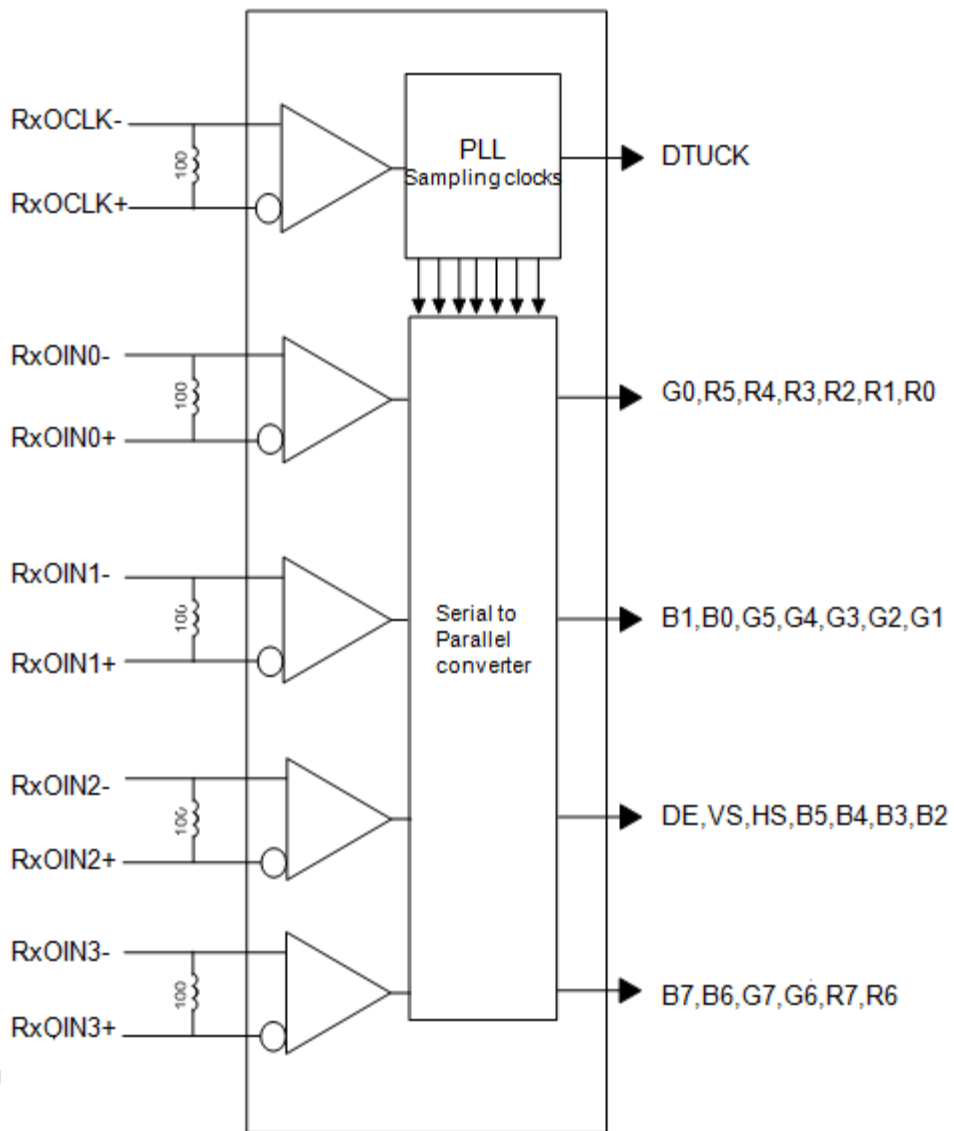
RxOCLK-

100

RxOCLK+

PLL
Sampling clocks

DTUCK

RxOIN0-

100

RxOIN0+

G0,R5,R4,R3,R2,R1,R0

RxOIN1-

100

RxOIN1+

Serial to Parallel converter

B1,B0,G5,G4,G3,G2,G1

RxOIN2-

100

RxOIN2+

DE,VS,HS,B5,B4,B3,B2

RxOIN3-

100

RxOIN3+

B7,B6,G7,G6,R7,R6